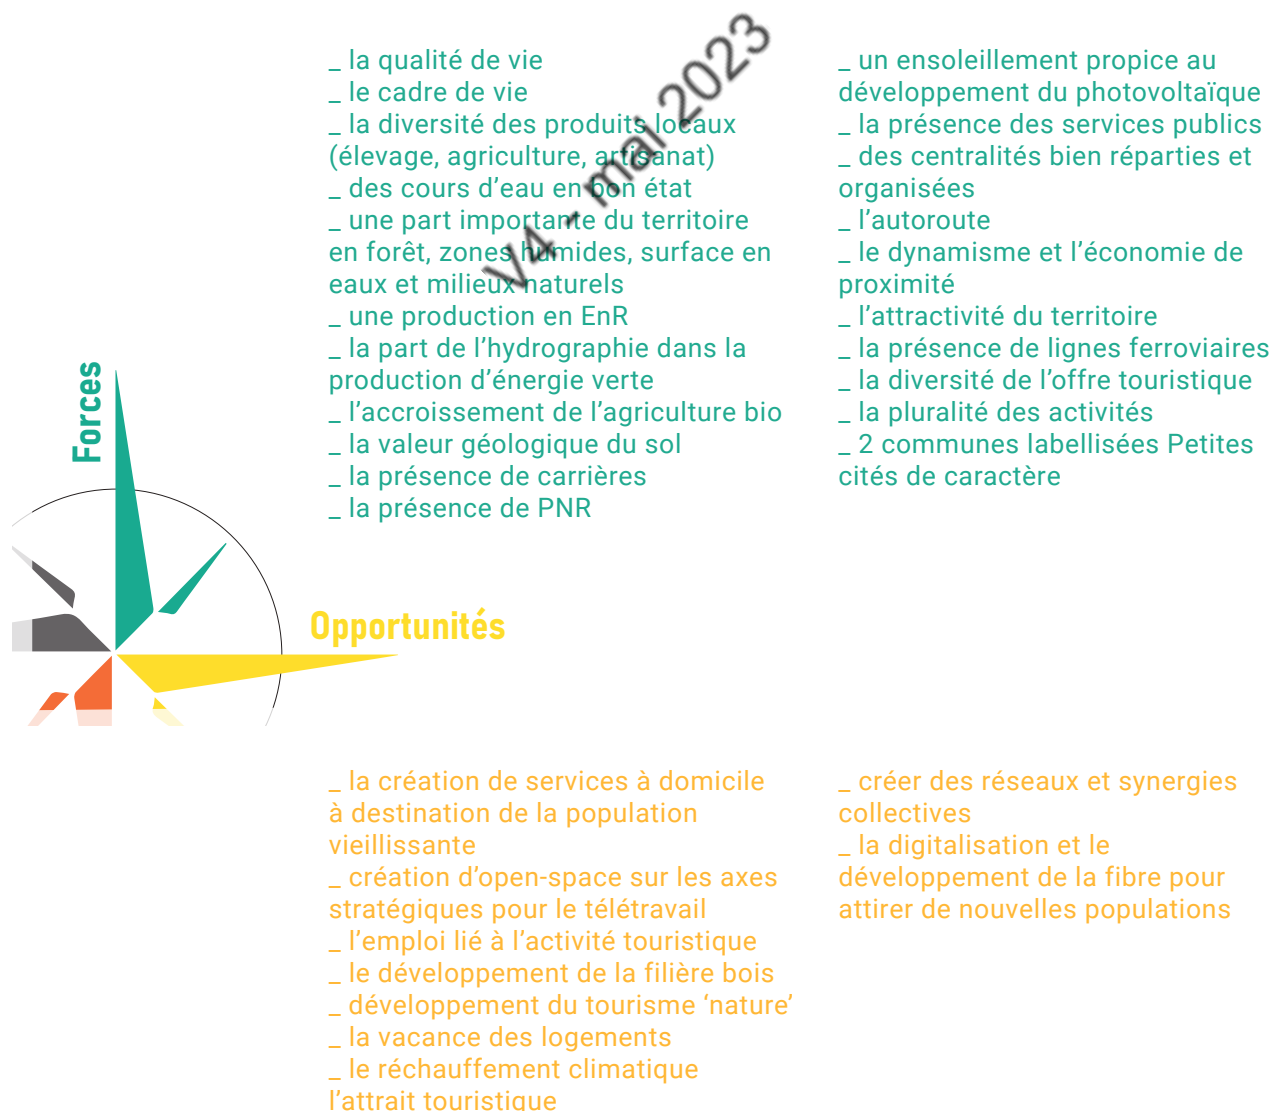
Forces

_ la qualité de vie
_ le cadre de vie
_ la diversité des produits locaux (élevage, agriculture, artisanat)
_ des cours d'eau en bon état
_ une part importante du territoire en forêt, zones humides, surface en eaux et milieux naturels
_ une production en EnR
_ la part de l'hydrographie dans la production d'énergie verte
_ l'accroissement de l'agriculture bio
_ la valeur géologique du sol
_ la présence de carrières
_ la présence de PNR

_ un ensoleillement propice au développement du photovoltaïque
_ la présence des services publics
_ des centralités bien réparties et organisées
_ l'autoroute
_ le dynamisme et l'économie de proximité
_ l'attractivité du territoire
_ la présence de lignes ferroviaires
_ la diversité de l'offre touristique
_ la pluralité des activités
_ 2 communes labellisées Petites cités de caractère

V4 - mai 2023

Opportunités

_ la création de services à domicile à destination de la population vieillissante
_ création d'open-space sur les axes stratégiques pour le télétravail
_ l'emploi lié à l'activité touristique
_ le développement de la filière bois
_ développement du tourisme 'nature'
_ la vacance des logements
_ le réchauffement climatique
l'attrait touristique

_ créer des réseaux et synergies collectives
_ la digitalisation et le développement de la fibre pour attirer de nouvelles populations